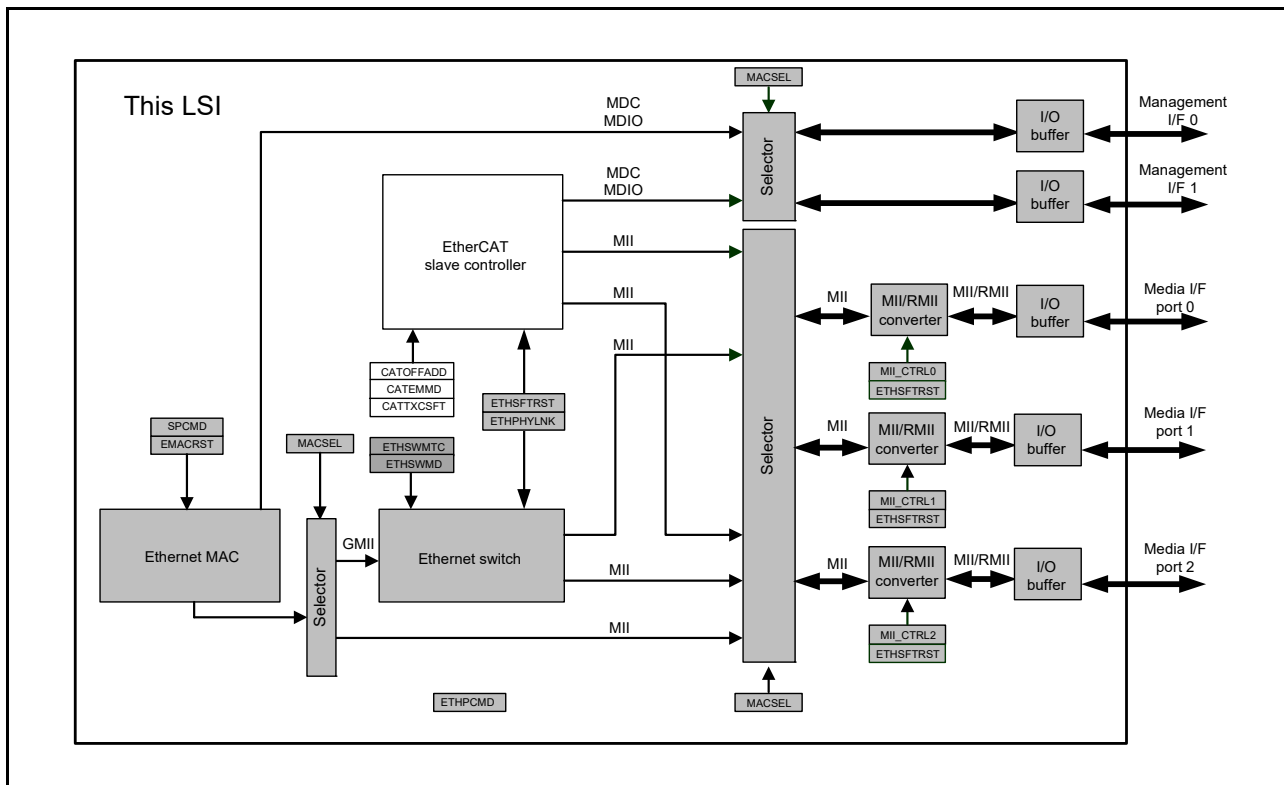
This LSI

MACSEL

MDC
MDIO

Selector

I/O buffer

Management I/F 0

MDC
MDIO

I/O buffer

Management I/F 1

EtherCAT slave controller

MII

MII

MII

MII

MII/RMII converter

MII/RMII

I/O buffer

Media I/F port 0

MII_CTRL0
ETHSFTRST

CATOFFADD
CATEMMD
CATTXCSFT

ETHSFTRST
ETHPHYLNK

SPCMD
EMACRST

MACSEL

ETHSWMTC
ETHSWMD

Selector

MII

MII/RMII converter

MII/RMII

I/O buffer

Media I/F port 1

MII_CTRL1
ETHSFTRST

Ethernet MAC

Selector

GMII

Ethernet switch

MII

MII

MII/RMII converter

MII/RMII

I/O buffer

Media I/F port 2

MII

MII_CTRL2
ETHSFTRST

ETHPCMD

MACSEL